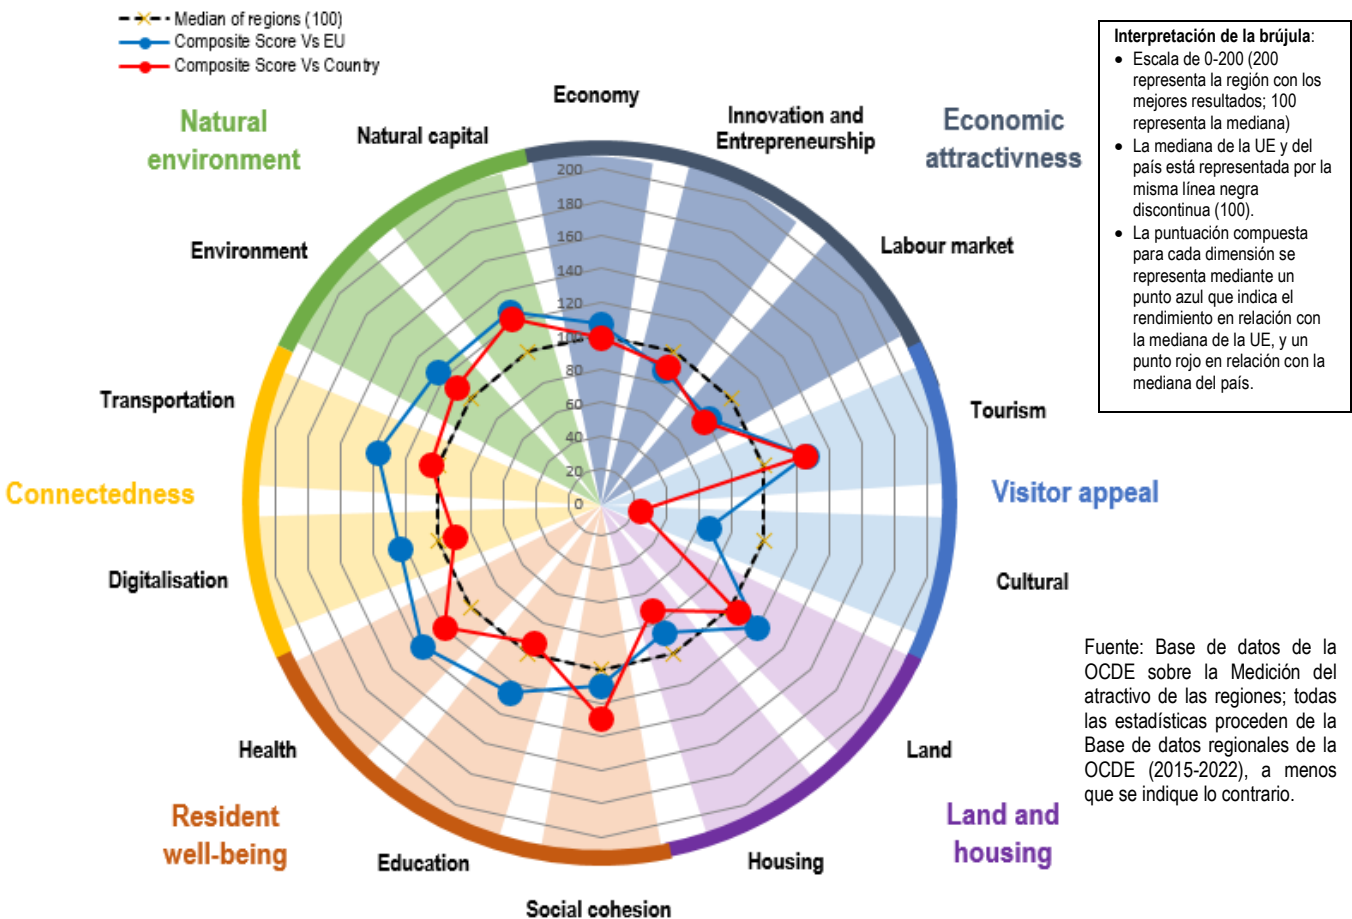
Median of regions (100)
Composite Score Vs EU
Composite Score Vs Country

Natural environment

Natural capital

Economy

Innovation and Entrepreneurship

Economic attractivness

Environment

Labour market

Transportation

Tourism

Connectedness

Visitor appeal

Digitalisation

Cultural

Health

Land

Resident well-being

Education

Housing

Land and housing

Social cohesion

200
180
160
140
120
100
80
60
40
20
0

**Interpretación de la brújula**:
- Escala de 0-200 (200 representa la región con los mejores resultados; 100 representa la mediana)
- La mediana de la UE y del país está representada por la misma línea negra discontinua (100).
- La puntuación compuesta para cada dimensión se representa mediante un punto azul que indica el rendimiento en relación con la mediana de la UE, y un punto rojo en relación con la mediana del país.

Fuente: Base de datos de la OCDE sobre la Medición del atractivo de las regiones; todas las estadísticas proceden de la Base de datos regionales de la OCDE (2015-2022), a menos que se indique lo contrario.